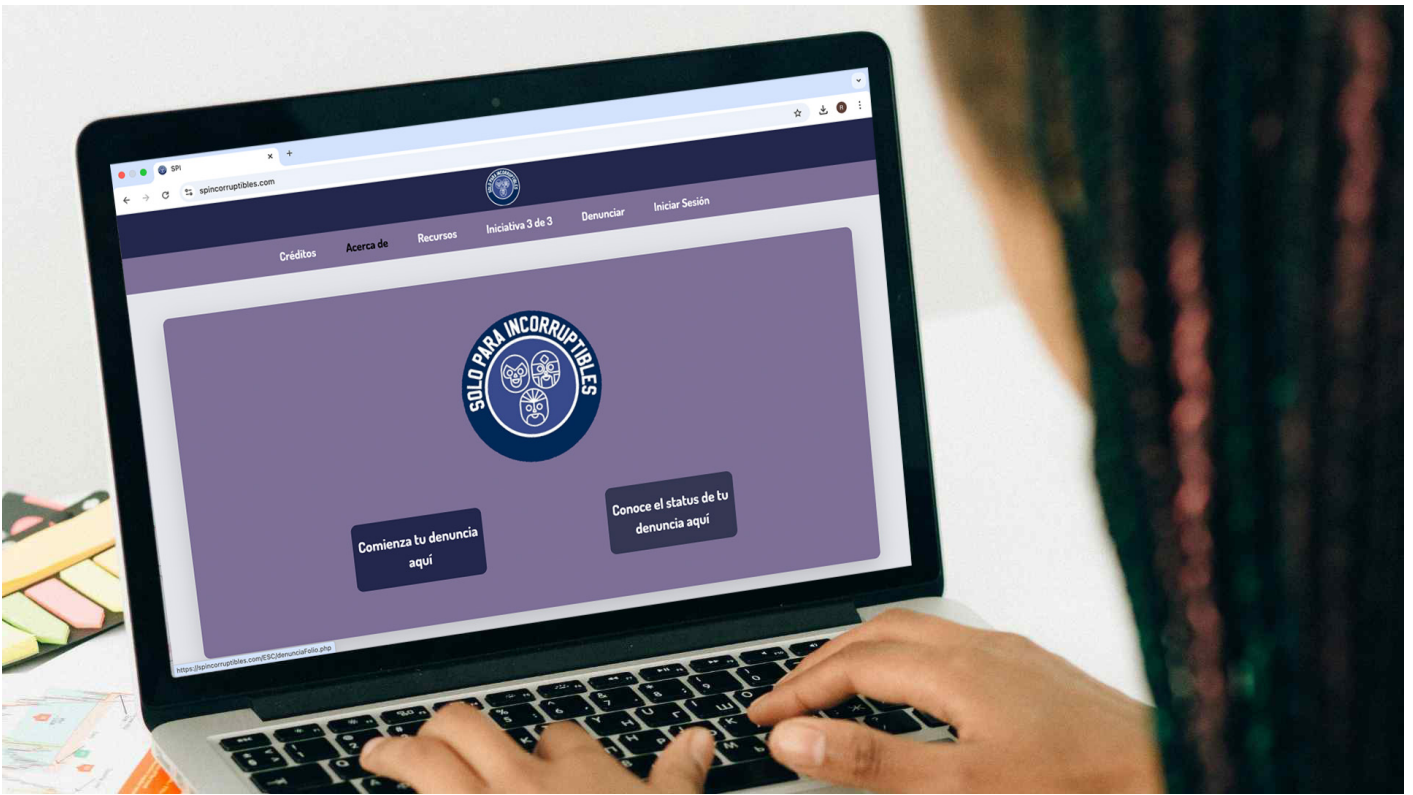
SPI
spincorruptibles.com
Créditos Acerca de Recursos Iniciativa 3 de 3 Denunciar Iniciar Sesión
SOLO PARA INCORRUPTIBLES
Comienza tu denuncia aquí
Conoce el status de tu denuncia aquí
https://spincorruptibles.com/ESC/denunciaFolio.php